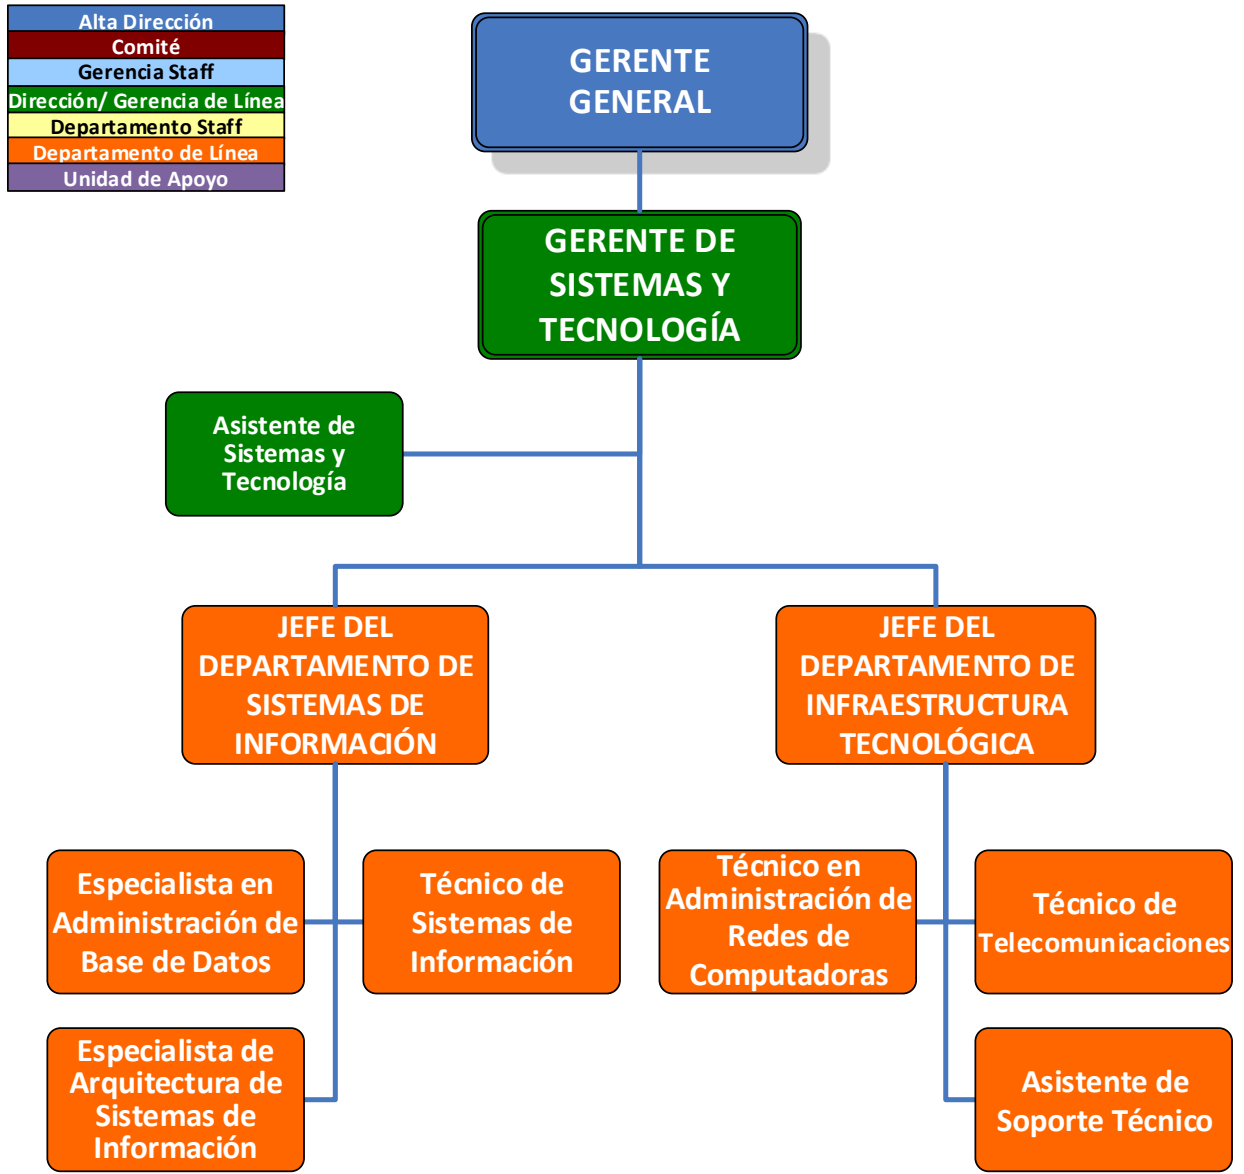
Alta Dirección
Comité
Gerencia Staff
Dirección/ Gerencia de Línea
Departamento Staff
Departamento de Línea
Unidad de Apoyo

GERENTE GENERAL

GERENTE DE SISTEMAS Y TECNOLOGÍA

Asistente de Sistemas y Tecnología

JEFE DEL DEPARTAMENTO DE SISTEMAS DE INFORMACIÓN

JEFE DEL DEPARTAMENTO DE INFRAESTRUCTURA TECNOLÓGICA

Especialista en Administración de Base de Datos

Técnico de Sistemas de Información

Especialista de Arquitectura de Sistemas de Información

Técnico en Administración de Redes de Computadoras

Técnico de Telecomunicaciones

Asistente de Soporte Técnico